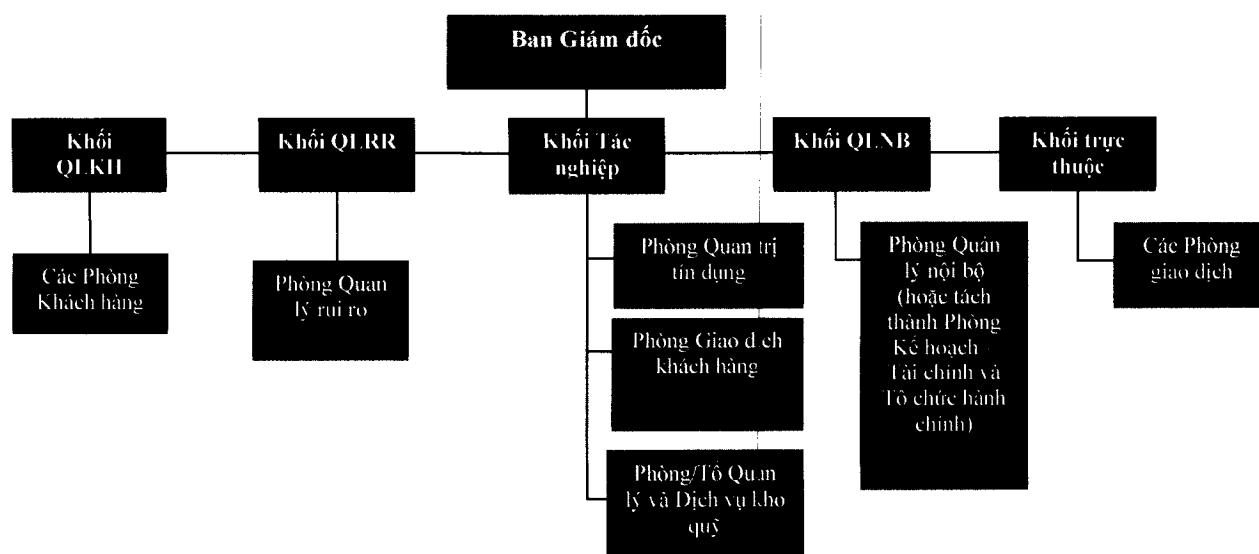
Ban Giám đốc

Khối QLKH

Khối QLRR

Khối Tác nghiệp

Khối QLNB

Khối trực thuộc

Các Phòng Khách hàng

Phòng Quản lý rủi ro

Phòng Quản trị tín dụng

Phòng Giao dịch khách hàng

Phòng/Tổ Quản lý và Dịch vụ kho quỹ

Phòng Quản lý nội bộ (hoặc tách thành Phòng Kế hoạch - Tài chính và Tổ chức hành chính)

Các Phòng giao dịch